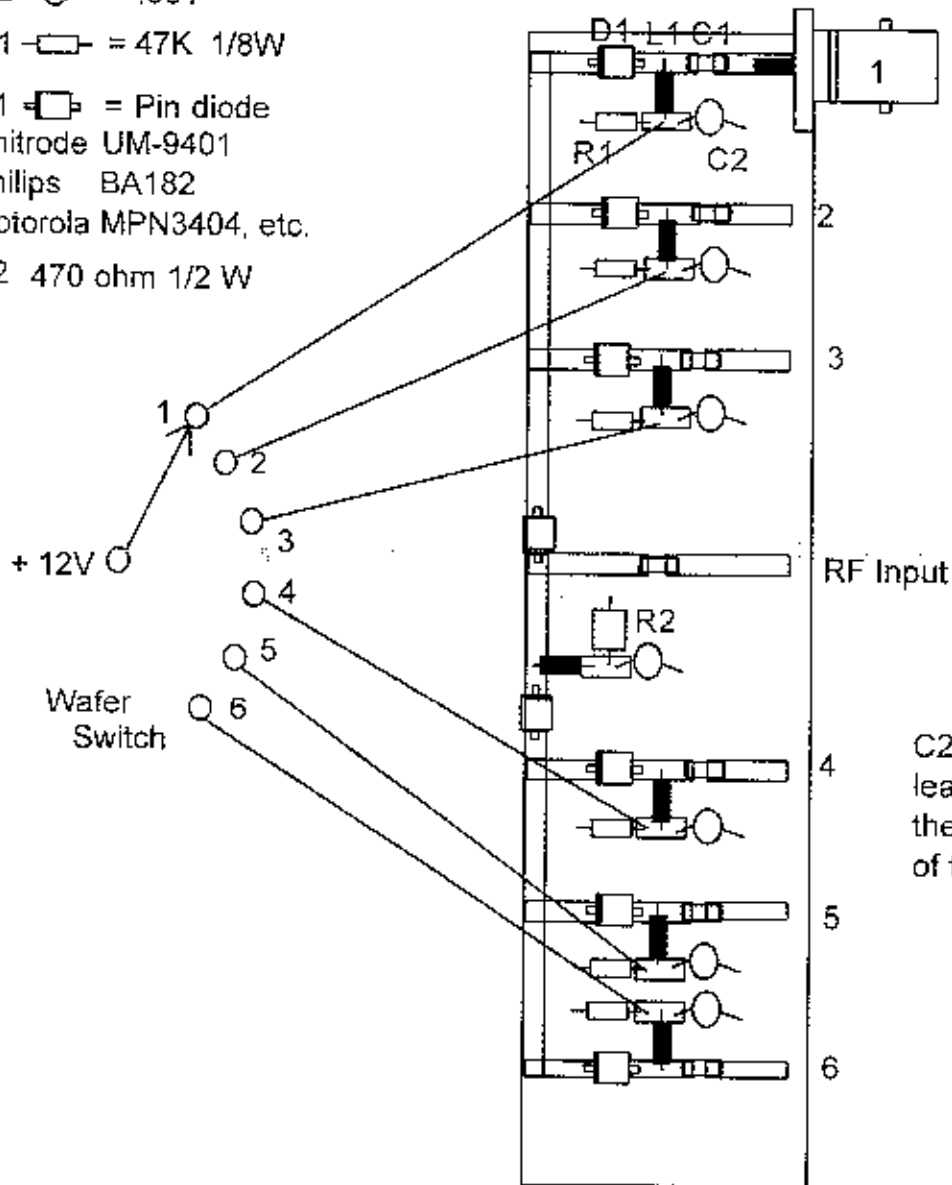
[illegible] .001

1 = 47K 1/8W

1 = Pin diode
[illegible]itrode UM-9401
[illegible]hilips BA182
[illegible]otorola MPN3404, etc.

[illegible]2 470 ohm 1/2 W

D1 L1 C1

1

R1

C2

2

3

1

2

3

+ 12V

4

5

Wafer Switch

6

RF Input

R2

4

5

6

C2 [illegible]
lea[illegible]
the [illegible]
of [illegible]